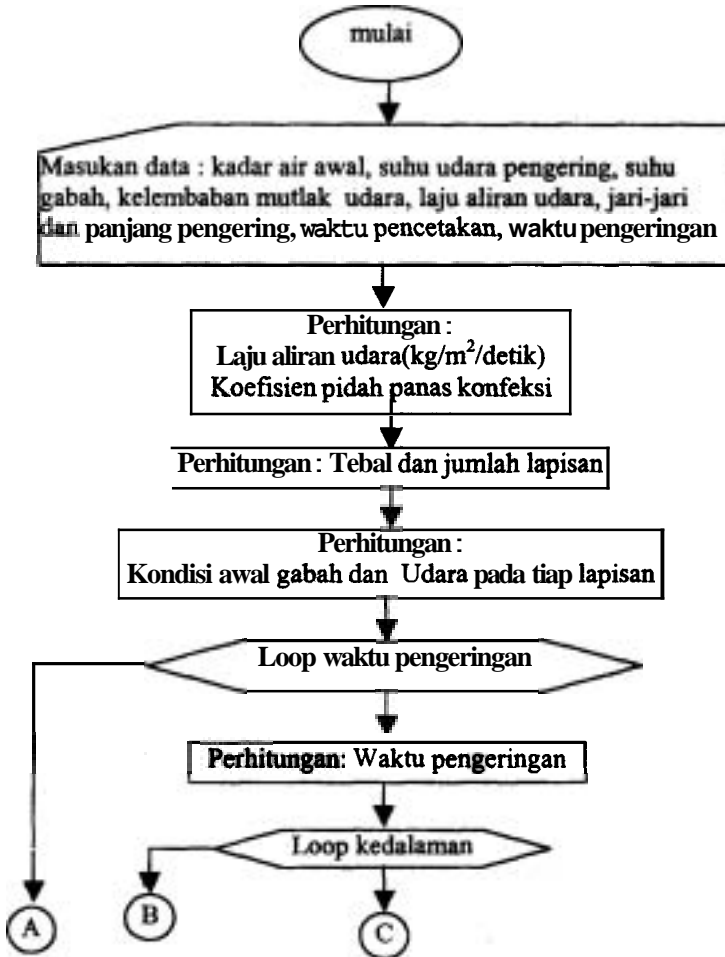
mulai

Masukan data : kadar air awal, suhu udara pengering, suhu gabah, kelembaban mutlak udara, laju aliran udara, jari-jari dan panjang pengering, waktu pencetakan, waktu pengeringan

Perhitungan :
Laju aliran udara(kg/m$^2$/detik)
Koefisien pidah panas konfeksi

Perhitungan : Tebal dan jumlah lapisan

Perhitungan :
Kondisi awal gabah dan Udara pada tiap lapisan

Loop waktu pengeringan

Perhitungan: Waktu pengeringan

Loop kedalaman

A

B

C